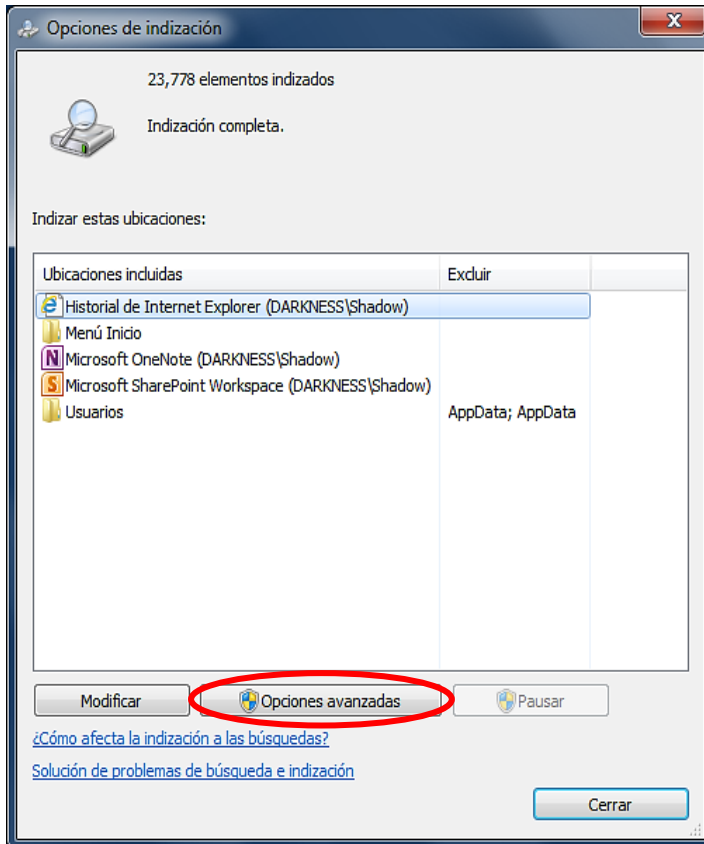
Opciones de indización

23,778 elementos indizados

Indización completa.

Indizar estas ubicaciones:

| Ubicaciones incluidas | Excluir |
|---|---|
| Historial de Internet Explorer (DARKNESS\Shadow) | |
| Menú Inicio | |
| Microsoft OneNote (DARKNESS\Shadow) | |
| Microsoft SharePoint Workspace (DARKNESS\Shadow) | |
| Usuarios | AppData; AppData |

Modificar
Opciones avanzadas
Pausar

¿Cómo afecta la indización a las búsquedas?

Solución de problemas de búsqueda e indización

Cerrar